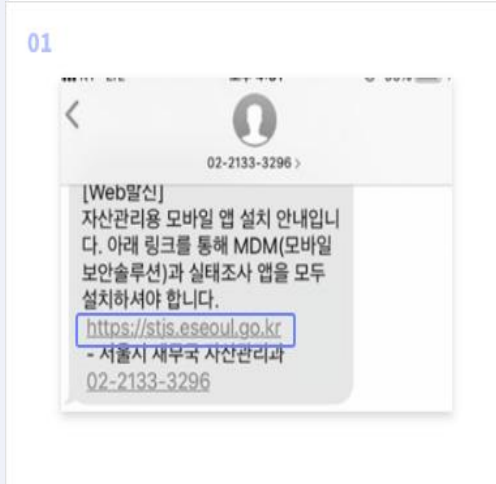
01

02-2133-3296 >

[Web발신]
자산관리용 모바일 앱 설치 안내입니다. 아래 링크를 통해 MDM(모바일 보안솔루션)과 실태조사 앱을 모두 설치하셔야 합니다.
https://stjs.eseoul.go.kr
- 서울시 재무국 자산관리과
02-2133-3296